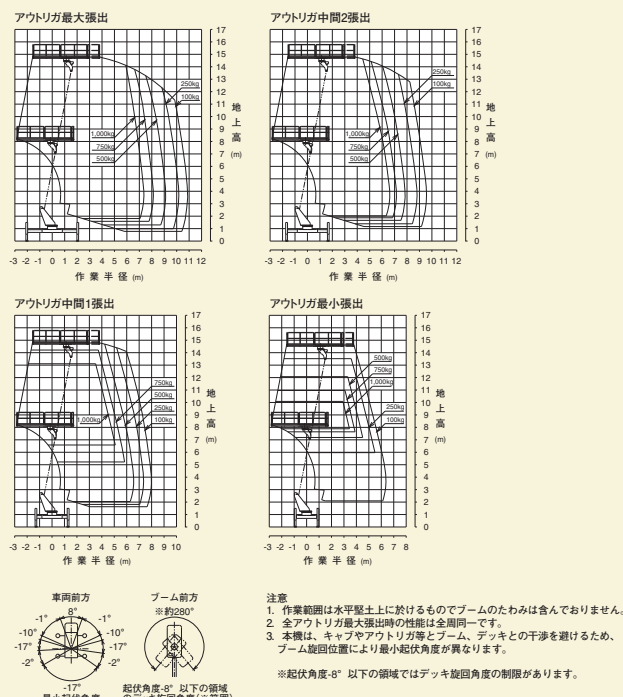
アウトリガ最大張出

250kg
100kg
1,000kg
750kg
500kg

17 16 15 14 13 12 11 10 9 8 7 6 5 4 3 2 1 0

地上高 (m)

-3 -2 -1 0 1 2 3 4 5 6 7 8 9 10 11 12

作業半径 (m)

アウトリガ中間2張出

250kg
100kg
1,000kg
750kg
500kg

17 16 15 14 13 12 11 10 9 8 7 6 5 4 3 2 1 0

地上高 (m)

-3 -2 -1 0 1 2 3 4 5 6 7 8 9 10 11

作業半径 (m)

アウトリガ中間1張出

750kg
500kg
250kg
100kg
1,000kg

17 16 15 14 13 12 11 10 9 8 7 6 5 4 3 2 1 0

地上高 (m)

-3 -2 -1 0 1 2 3 4 5 6 7 8 9 10

作業半径 (m)

アウトリガ最小張出

500kg
750kg
1,000kg
250kg
100kg

17 16 15 14 13 12 11 10 9 8 7 6 5 4 3 2 1 0

地上高 (m)

-3 -2 -1 0 1 2 3 4 5 6 7 8

作業半径 (m)

車両前方

8°
-1° -1°
-10° -10°
-17° -17°
-2° -2°
-17°

最小起伏角度

ブーム前方

※約280°

起伏角度-8° 以下の領域のデッキ旋回角度(※範囲)

注意
1. 作業範囲は水平堅土上に於けるものでブームのたわみは含んでおりません。
2. 全アウトリガ最大張出時の性能は全周同一です。
3. 本機は、キャブやアウトリガ等とブーム、デッキとの干渉を避けるため、ブーム旋回位置により最小起伏角度が異なります。

※起伏角度-8° 以下の領域ではデッキ旋回角度の制限があります。